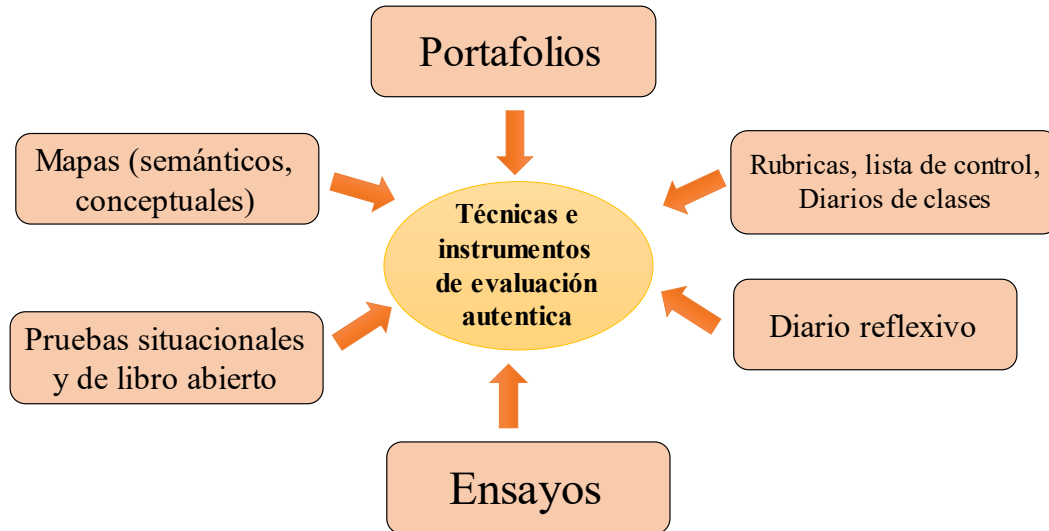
Portafolios

Mapas (semánticos, conceptuales)

Rubricas, lista de control, Diarios de clases

Técnicas e instrumentos de evaluación autentica

Pruebas situacionales y de libro abierto

Diario reflexivo

Ensayos